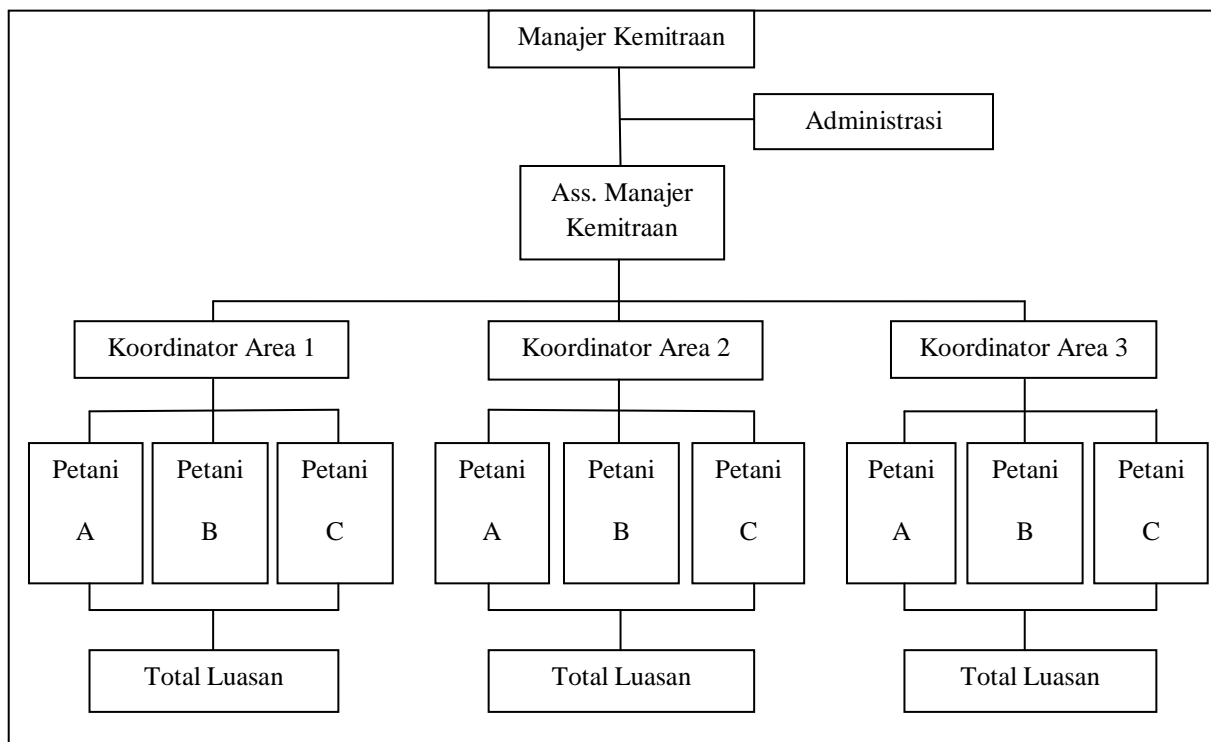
Manajer Kemitraan

Administrasi

Ass. Manajer Kemitraan

Koordinator Area 1

Koordinator Area 2

Koordinator Area 3

Petani A

Petani B

Petani C

Petani A

Petani B

Petani C

Petani A

Petani B

Petani C

Total Luasan

Total Luasan

Total Luasan